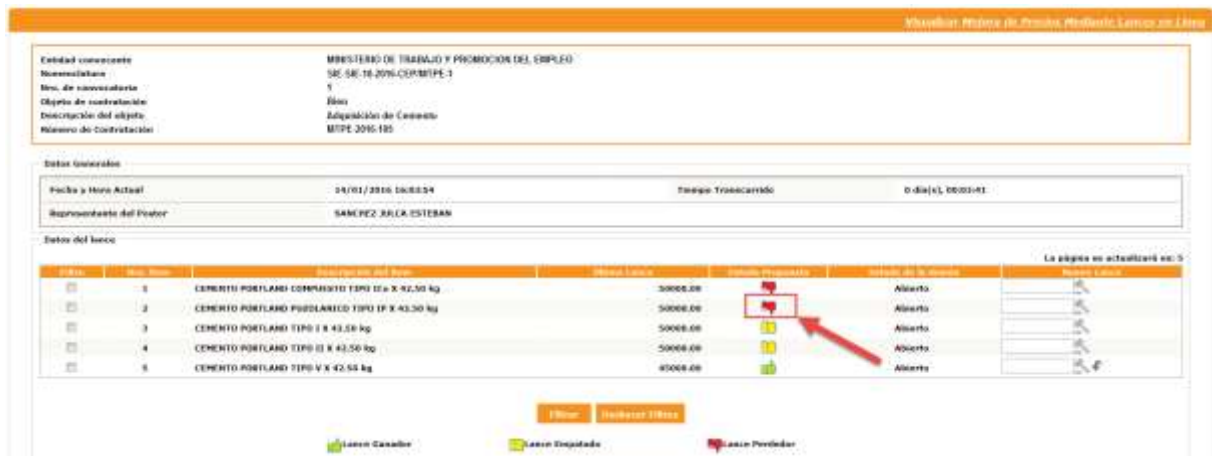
Visualizar Mejora de Precios Mediante Lances en Línea

Entidad convocante: MINISTERIO DE TRABAJO Y PROMOCION DEL EMPLEO
Nomenclatura: SIE-SIE-18-2016-CEP/MTPE-1
Nro. de convocatoria: 1
Objeto de contratación: Bien
Descripción del objeto: Adquisición de Cemento
Número de Contratación: MTPE 2016-185

Datos Generales

| Fecha y Hora Actual | 14/01/2016 16:53:54 | Tiempo Transcurrido | 0 día(s), 00:03:41 |
|---|---|---|---|
| Representante del Postor | SANCHEZ JULCA ESTEBAN | | |

Datos del lance

La página se actualizará en: 5

| Filtro | Nro. Item | Descripción del Item | Último Lance | Estado Propuesta | Estado de la Sesión | Nuevo Lance |
|---|---|---|---|---|---|---|
| | 1 | CEMENTO PORTLAND COMPUESTO TIPO ICo X 42.50 kg | 50000.00 | | Abierto | |
| | 2 | CEMENTO PORTLAND PUZOLANICO TIPO IP X 42.50 kg | 50000.00 | | Abierto | |
| | 3 | CEMENTO PORTLAND TIPO I X 42.50 kg | 50000.00 | | Abierto | |
| | 4 | CEMENTO PORTLAND TIPO II X 42.50 kg | 50000.00 | | Abierto | |
| | 5 | CEMENTO PORTLAND TIPO V X 42.50 kg | 45000.00 | | Abierto | |

Filtrar   Deshacer Filtro

Lance Ganador   Lance Empatado   Lance Perdedor